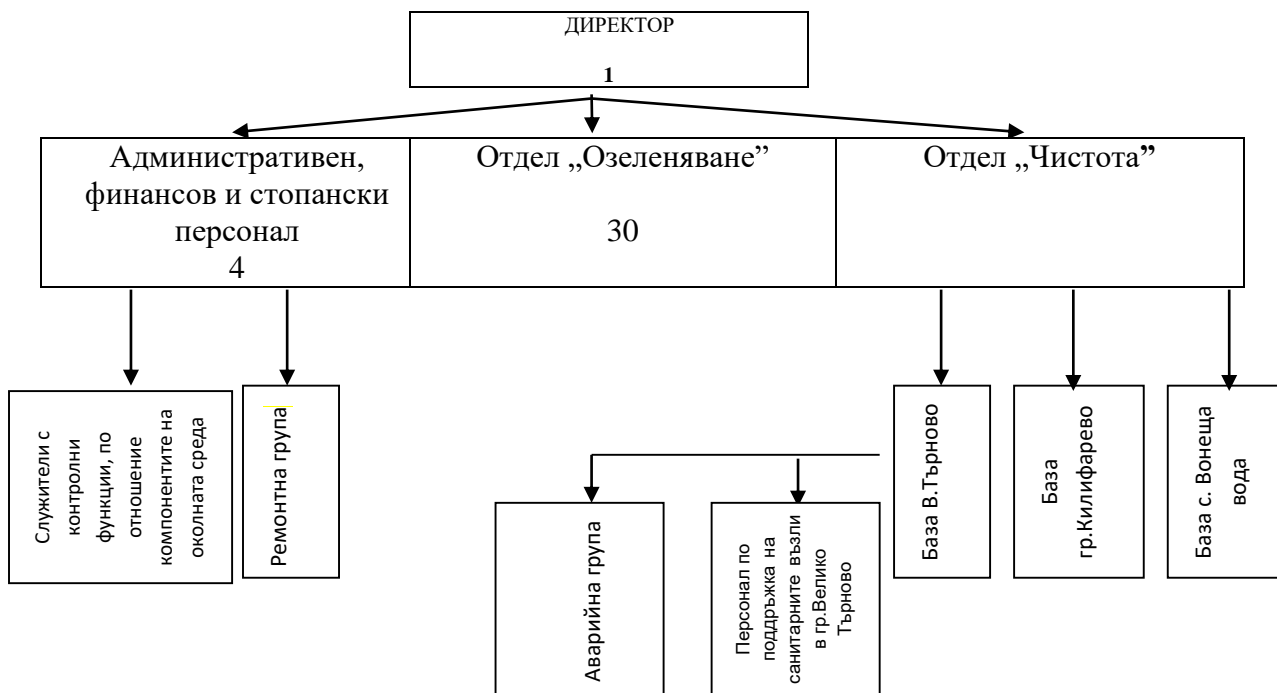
ДИРЕКТОР

1

Административен, финансов и стопански персонал
4

Отдел „Озеленяване"

30

Отдел „Чистота"

Служители с контролни функции, по отношение компонентите на околната среда

Ремонтна група

База В.Търново

База гр.Килифарево

База с. Вонеща вода

Аварийна група

Персонал по поддръжка на санитарните възли в гр.Велико Търново